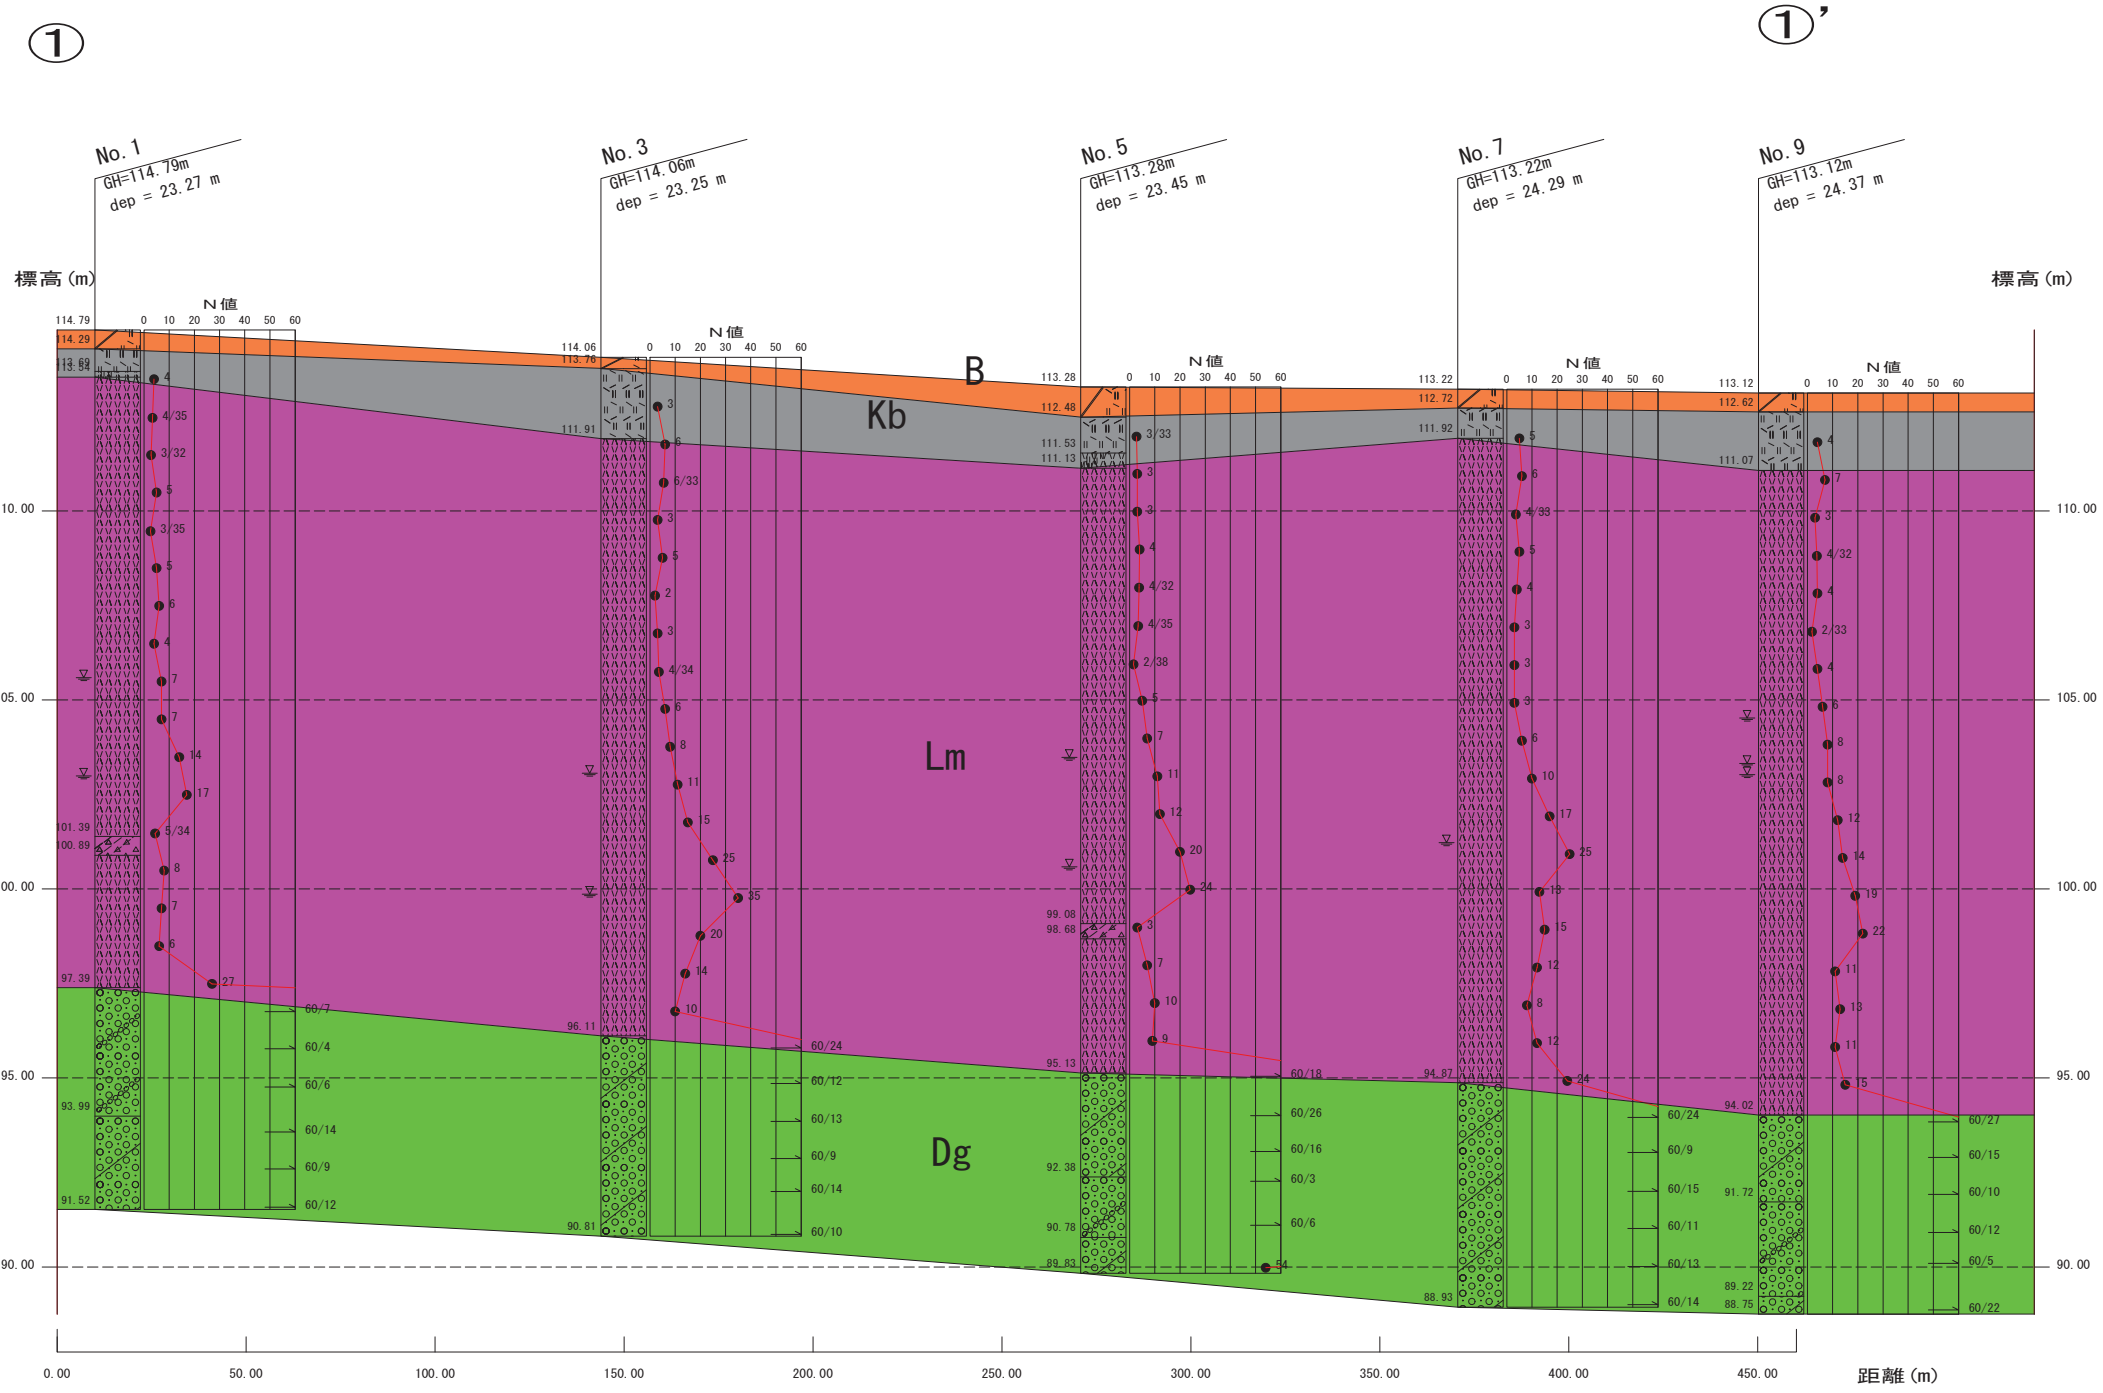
①

①'

No. 1
GH=114.79m
dep = 23.27 m

No. 3
GH=114.06m
dep = 23.25 m

No. 5
GH=113.28m
dep = 23.45 m

No. 7
GH=113.22m
dep = 24.29 m

No. 9
GH=113.12m
dep = 24.37 m

標高(m)

標高(m)

N値
0 10 20 30 40 50 60

114.79
114.29
113.69
113.54
4
4/35
3/32
5
3/35
5
6
4
7
7
14
17
101.39
100.89
5/34
8
7
6
97.39
27
60/7
60/4
93.99
60/6
60/14
60/9
91.52
60/12

N値
0 10 20 30 40 50 60
114.06
113.76
3
111.91
6
6/33
3
5
2
3
4/34
6
8
11
15
25
35
20
14
10
96.11
60/24
60/12
60/13
60/9
60/14
90.81
60/10

B
Kb
Lm
Dg

N値
0 10 20 30 40 50 60
113.28
112.48
111.53
111.13
3/33
3
3
4
4/32
4/35
2/38
5
7
11
12
20
24
99.08
98.68
3
7
10
9
95.13
60/18
60/26
60/16
92.38
60/3
90.78
60/6
89.83
54

N値
0 10 20 30 40 50 60
113.22
112.72
111.92
5
6
4/33
5
4
3
3
3
6
10
17
25
18
15
12
8
12
94.87
24
60/24
60/9
60/15
60/11
60/13
88.93
60/14

N値
0 10 20 30 40 50 60
113.12
112.62
111.07
4
7
3
4/32
4
2/33
4
6
8
8
12
14
19
22
11
13
11
15
94.02
60/27
60/15
91.72
60/10
60/12
89.22
60/5
88.75
60/22

10.00
05.00
00.00
95.00
90.00
110.00
105.00
100.00
95.00
90.00

0.00
50.00
100.00
150.00
200.00
250.00
300.00
350.00
400.00
450.00
距離(m)